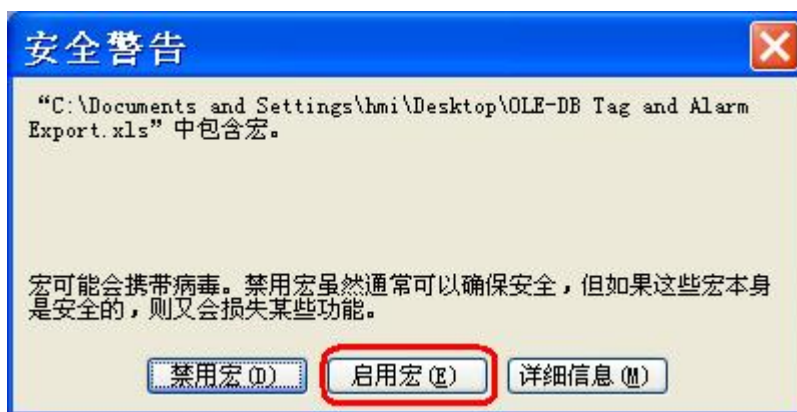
安全警告

“C:\Documents and Settings\hmi\Desktop\OLE-DB Tag and Alarm Export.xls” 中包含宏。

宏可能会携带病毒。禁用宏虽然通常可以确保安全，但如果这些宏本身是安全的，则又会损失某些功能。

禁用宏(D)
启用宏(E)
详细信息(M)